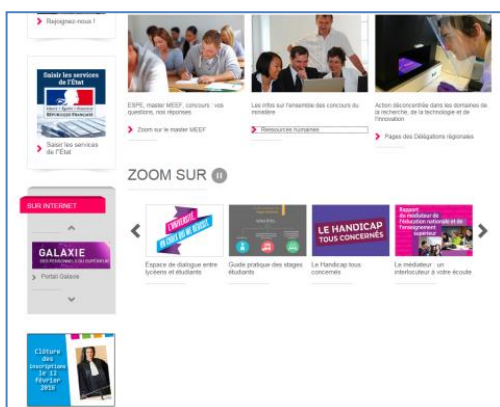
Rejoignez-nous !

Saisir les services de l'État

Liberté • Égalité • Fraternité
RÉPUBLIQUE FRANÇAISE

Saisir les services de l'État

ESPE, master MEEF, concours : vos questions, nos réponses

Zoom sur le master MEEF

Les infos sur l'ensemble des concours du ministère

Ressources humaines

Action déconcentrée dans les domaines de la recherche, de la technologie et de l'innovation

Pages des Délégations régionales

ZOOM SUR

SUR INTERNET

GALAXIE
DES PERSONNELS DU SUPÉRIEUR

Portail Galaxie

Clôture des inscriptions le 11 février 2016

L'UNIVERSITÉ ON COMPTE SUR VOUS

Espace de dialogue entre lycéens et étudiants

Guide pratique des stages étudiants

LE HANDICAP TOUS CONCERNÉS

Le Handicap tous concernés

Rapport du médiateur de l'éducation nationale et de l'enseignement supérieur

Le médiateur : un interlocuteur à votre écoute